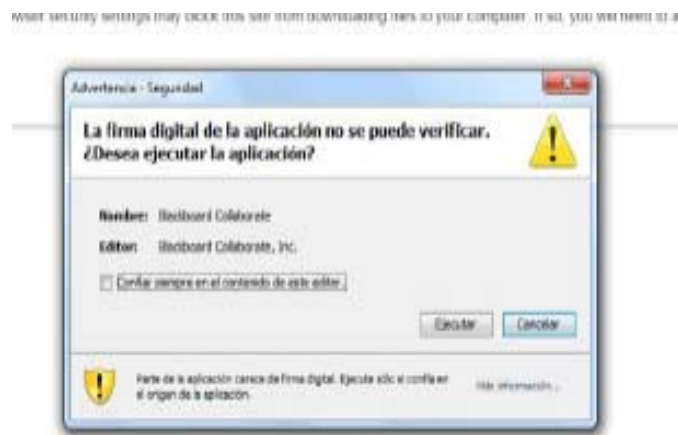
wser security settings may block this site from downloading files to your computer. If so, you will need to a

Advertencia - Seguridad

La firma digital de la aplicación no se puede verificar. ¿Desea ejecutar la aplicación?

Nombre: Blackboard Collaborate

Editor: Blackboard Collaborate, Inc.

Confiar siempre en el contenido de este editor.

Ejecutar

Cancelar

Parte de la aplicación carece de firma digital. Ejecute sólo si confía en el origen de la aplicación.

Más información...